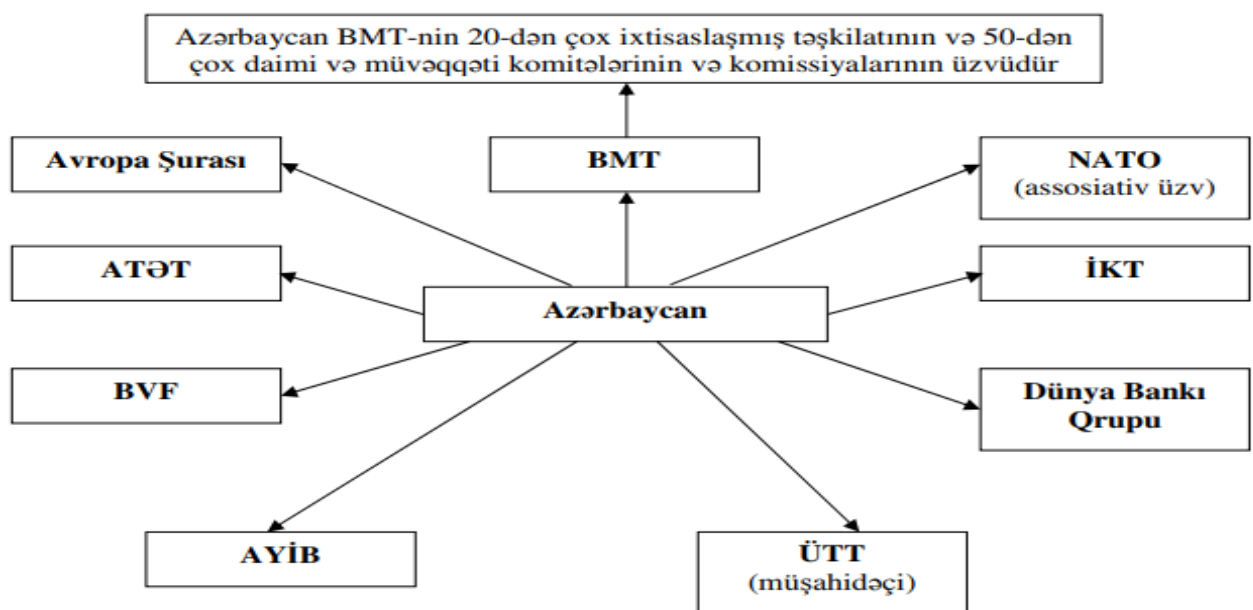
Azərbaycan BMT-nin 20-dən çox ixtisaslaşmış təşkilatının və 50-dən çox daimi və müvəqqəti komitələrinin və komissiyalarının üzvüdür

Avropa Şurası

BMT

NATO
(assosiativ üzv)

ATƏT

Azərbaycan

İKT

BVF

Dünya Bankı Qrupu

AYİB

ÜTT
(müşahidəçi)